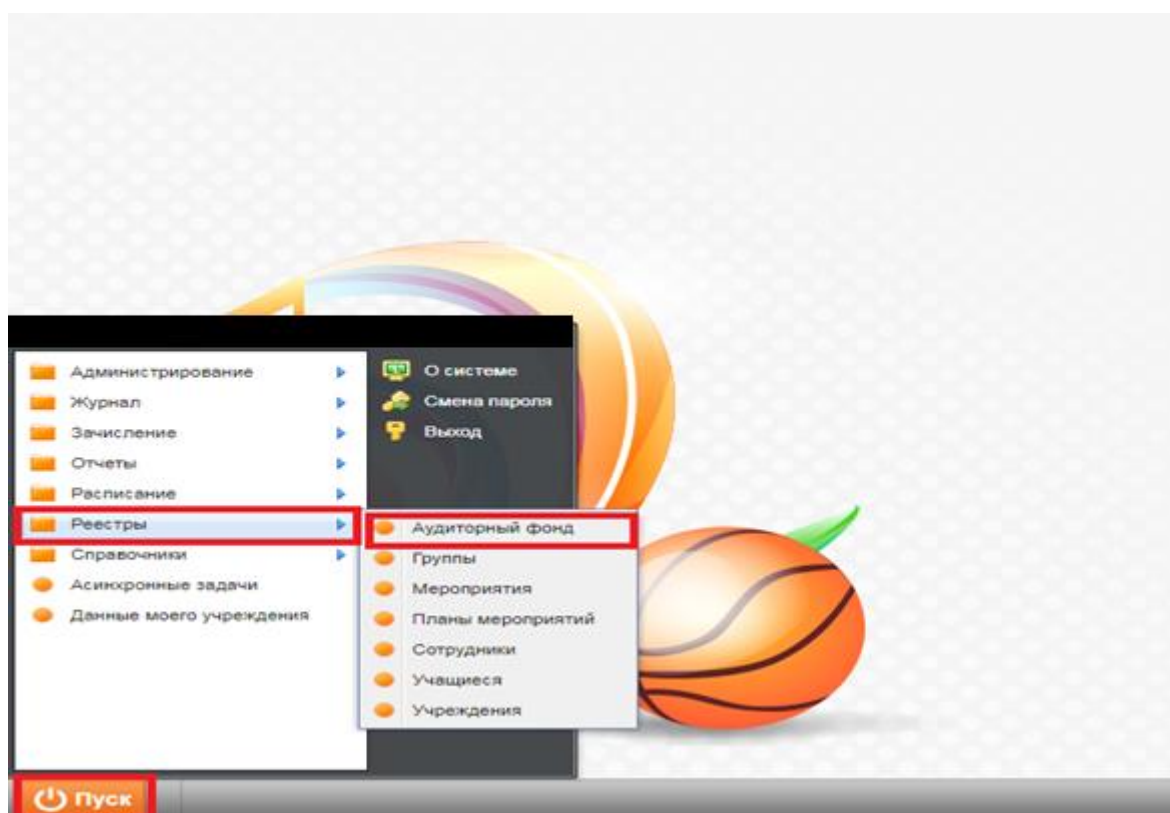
Администрирование
Журнал
Зачисление
Отчеты
Расписание
Реестры
Справочники
Асинхронные задачи
Данные моего учреждения

О системе
Смена пароля
Выход

Аудиторный фонд
Группы
Мероприятия
Планы мероприятий
Сотрудники
Учащиеся
Учреждения

Пуск